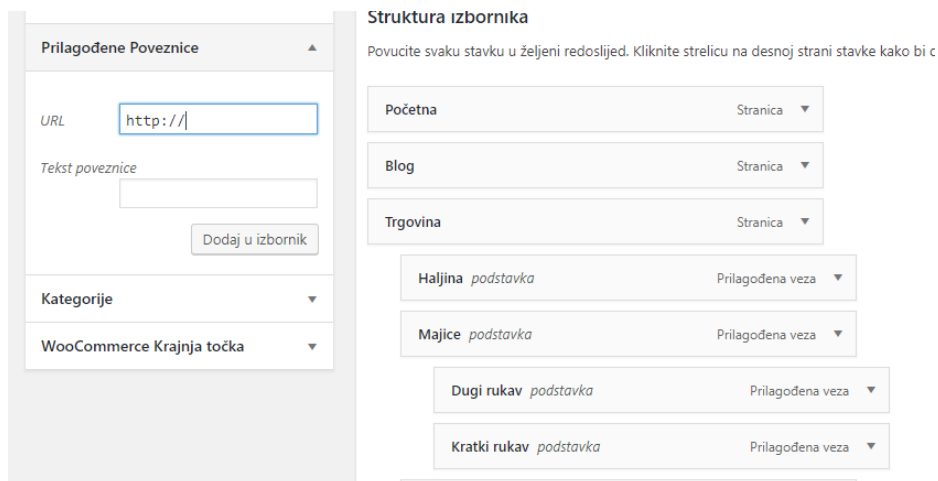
Prilagođene Poveznice

URL http://

Tekst poveznice

Dodaj u izbornik

Kategorije

WooCommerce Krajnja točka

Struktura izbornika

Povucite svaku stavku u željeni redoslijed. Kliknite strelicu na desnoj strani stavke kako bi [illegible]

Početna Stranica

Blog Stranica

Trgovina Stranica

Haljina podstavka Prilagođena veza

Majice podstavka Prilagođena veza

Dugi rukav podstavka Prilagođena veza

Kratki rukav podstavka Prilagođena veza